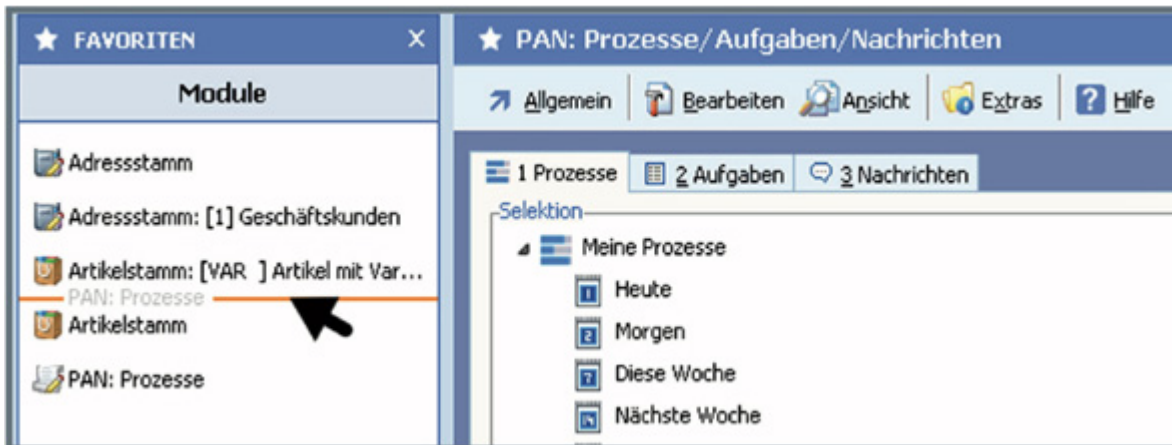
FAVORITEN ×

Module

Adressstamm

Adressstamm: [1] Geschäftskunden

Artikelstamm: [VAR ] Artikel mit Var...

PAN: Prozesse

Artikelstamm

PAN: Prozesse

PAN: Prozesse/Aufgaben/Nachrichten

Allgemein | Bearbeiten | Ansicht | Extras | Hilfe

1 Prozesse | 2 Aufgaben | 3 Nachrichten

Selektion

Meine Prozesse

Heute

Morgen

Diese Woche

Nächste Woche